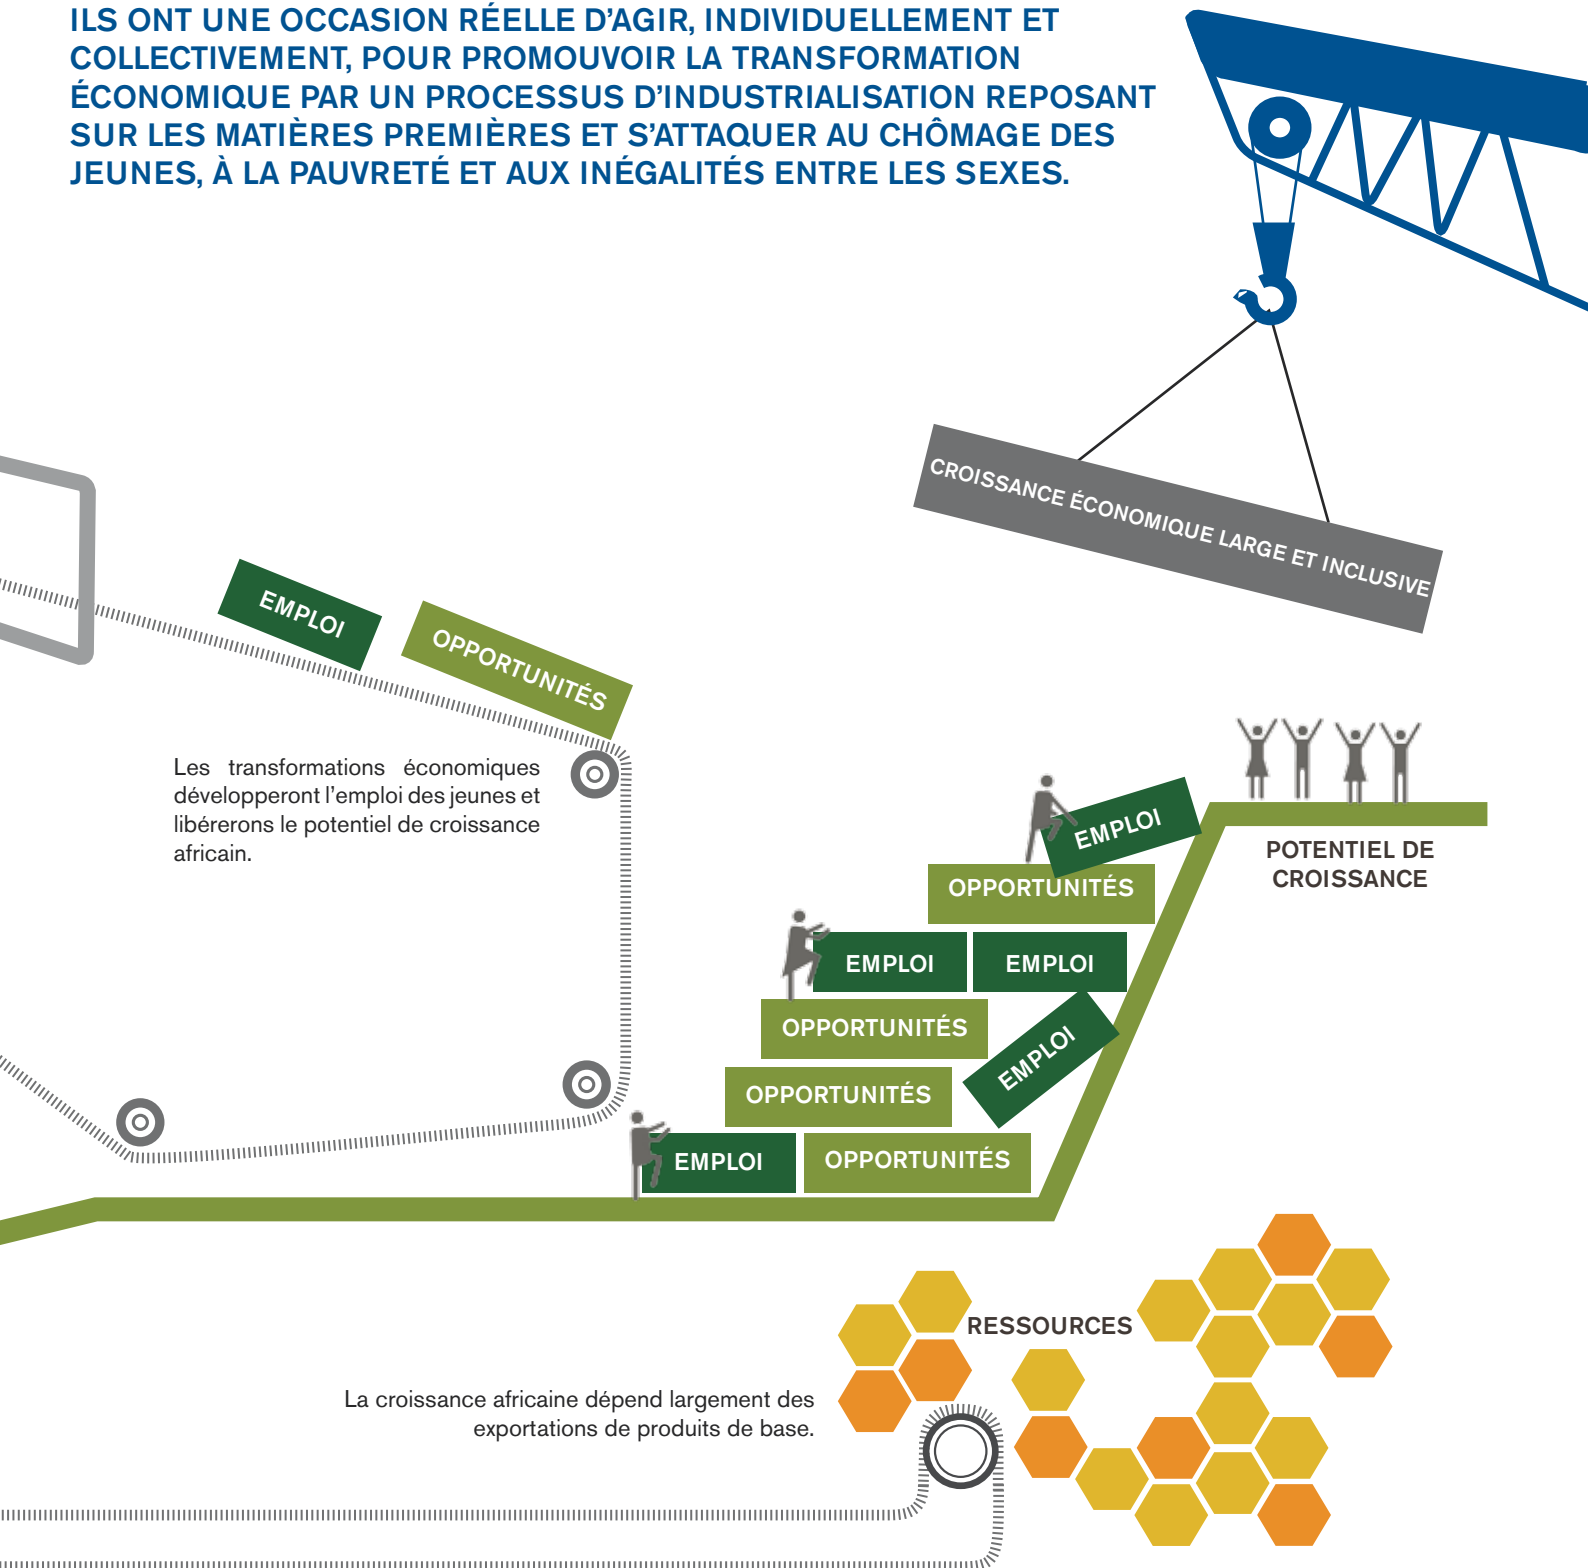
ILS ONT UNE OCCASION RÉELLE D'AGIR, INDIVIDUELLEMENT ET COLLECTIVEMENT, POUR PROMOUVOIR LA TRANSFORMATION ÉCONOMIQUE PAR UN PROCESSUS D'INDUSTRIALISATION REPOSANT SUR LES MATIÈRES PREMIÈRES ET S'ATTAQUER AU CHÔMAGE DES JEUNES, À LA PAUVRETÉ ET AUX INÉGALITÉS ENTRE LES SEXES.

CROISSANCE ÉCONOMIQUE LARGE ET INCLUSIVE

EMPLOI

OPPORTUNITÉS

Les transformations économiques développeront l'emploi des jeunes et libérerons le potentiel de croissance africain.

POTENTIEL DE CROISSANCE

EMPLOI

OPPORTUNITÉS

EMPLOI

EMPLOI

OPPORTUNITÉS

EMPLOI

OPPORTUNITÉS

EMPLOI

OPPORTUNITÉS

RESSOURCES

La croissance africaine dépend largement des exportations de produits de base.